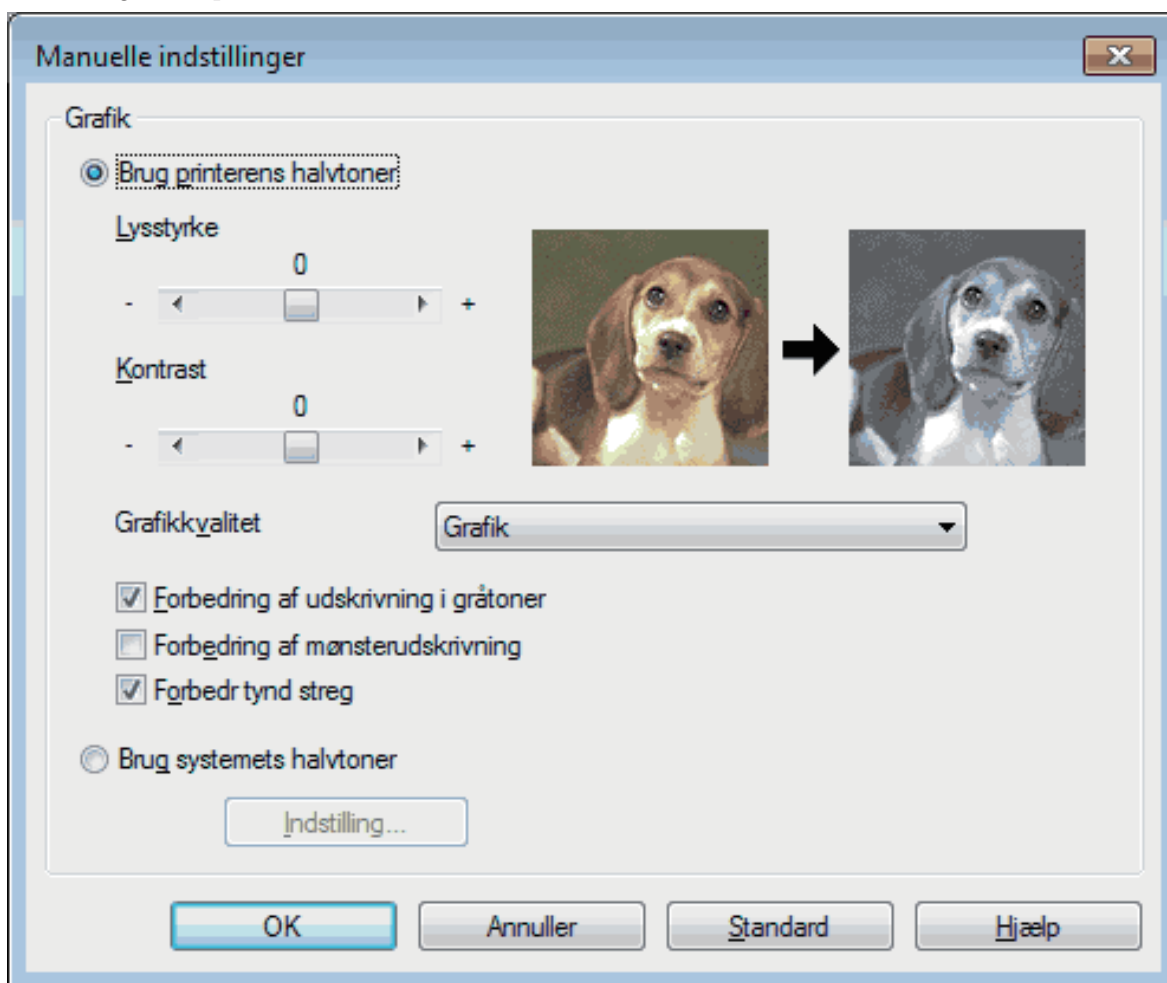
Manuelle indstillinger

Grafik

Brug printerens halvtoner

Lysstyrke

0

- +

Kontrast

0

- +

Grafikkvalitet

Grafik

Forbedring af udskrivning i gråtoner

Forbedring af mønsterudskrivning

Forbedr tynd streg

Brug systemets halvtoner

Indstilling...

OK

Annuller

Standard

Hjælp